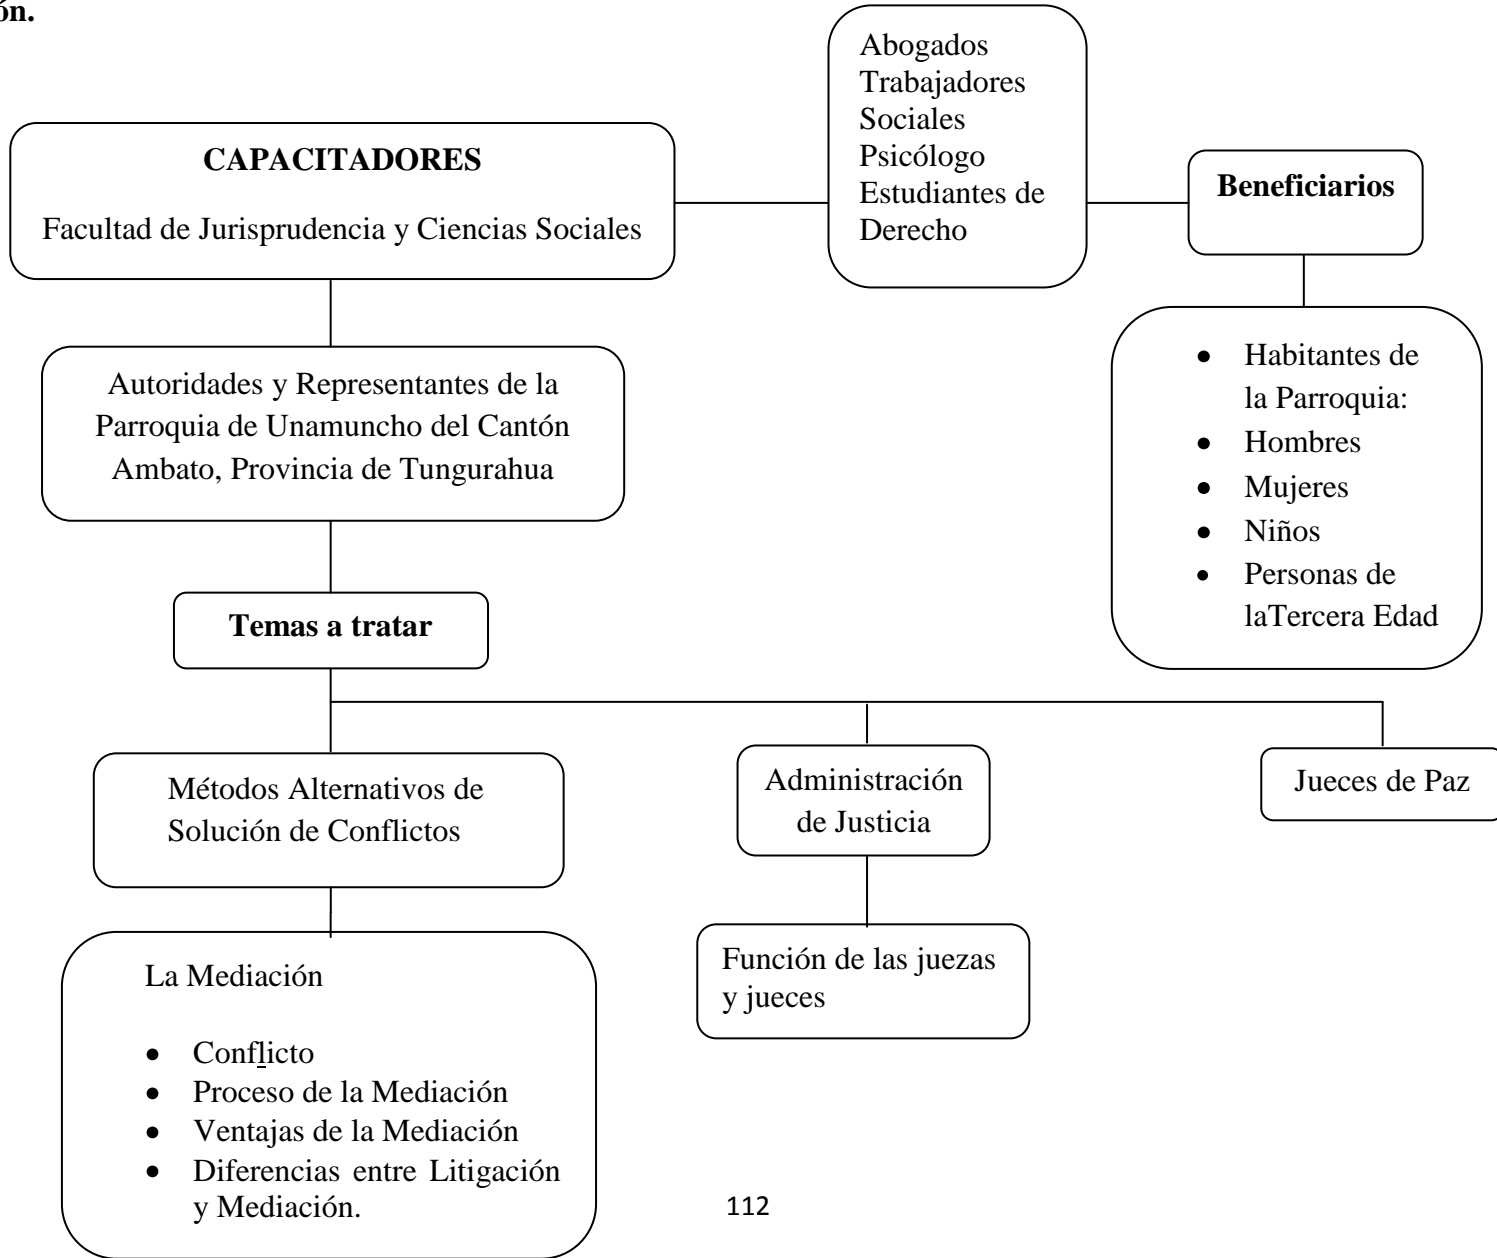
ón.

**CAPACITADORES**

Facultad de Jurisprudencia y Ciencias Sociales

Abogados
Trabajadores Sociales
Psicólogo
Estudiantes de Derecho

**Beneficiarios**

- Habitantes de la Parroquia:
- Hombres
- Mujeres
- Niños
- Personas de laTercera Edad

Autoridades y Representantes de la Parroquia de Unamuncho del Cantón Ambato, Provincia de Tungurahua

**Temas a tratar**

Métodos Alternativos de Solución de Conflictos

La Mediación

- Conflicto
- Proceso de la Mediación
- Ventajas de la Mediación
- Diferencias entre Litigación y Mediación.

Administración de Justicia

Función de las juezas y jueces

Jueces de Paz

112